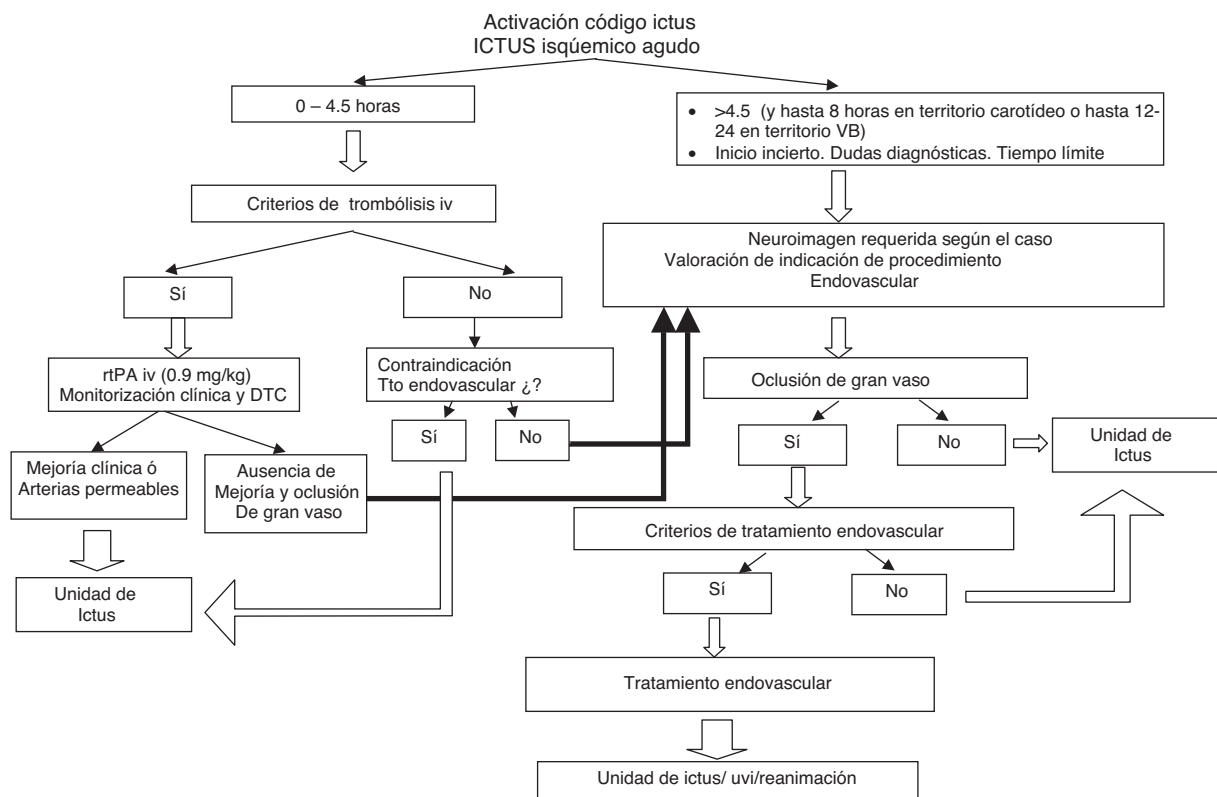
Activación código ictus
ICTUS isqúemico agudo

0 – 4.5 horas

• >4.5 (y hasta 8 horas en territorio carotídeo o hasta 12-24 en territorio VB)
• Inicio incierto. Dudas diagnósticas. Tiempo límite

Criterios de trombólisis iv

Neuroimagen requerida según el caso
Valoración de indicación de procedimiento
Endovascular

Sí

No

rtPA iv (0.9 mg/kg)
Monitorización clínica y DTC

Contraindicación
Tto endovascular ¿?

Sí

No

Oclusión de gran vaso

Sí

No

Unidad de
Ictus

Mejoría clínica ó
Arterias permeables

Ausencia de
Mejoría y oclusión
De gran vaso

Criterios de tratamiento endovascular

Unidad de
Ictus

Sí

No

Tratamiento endovascular

Unidad de ictus/ uvi/reanimación